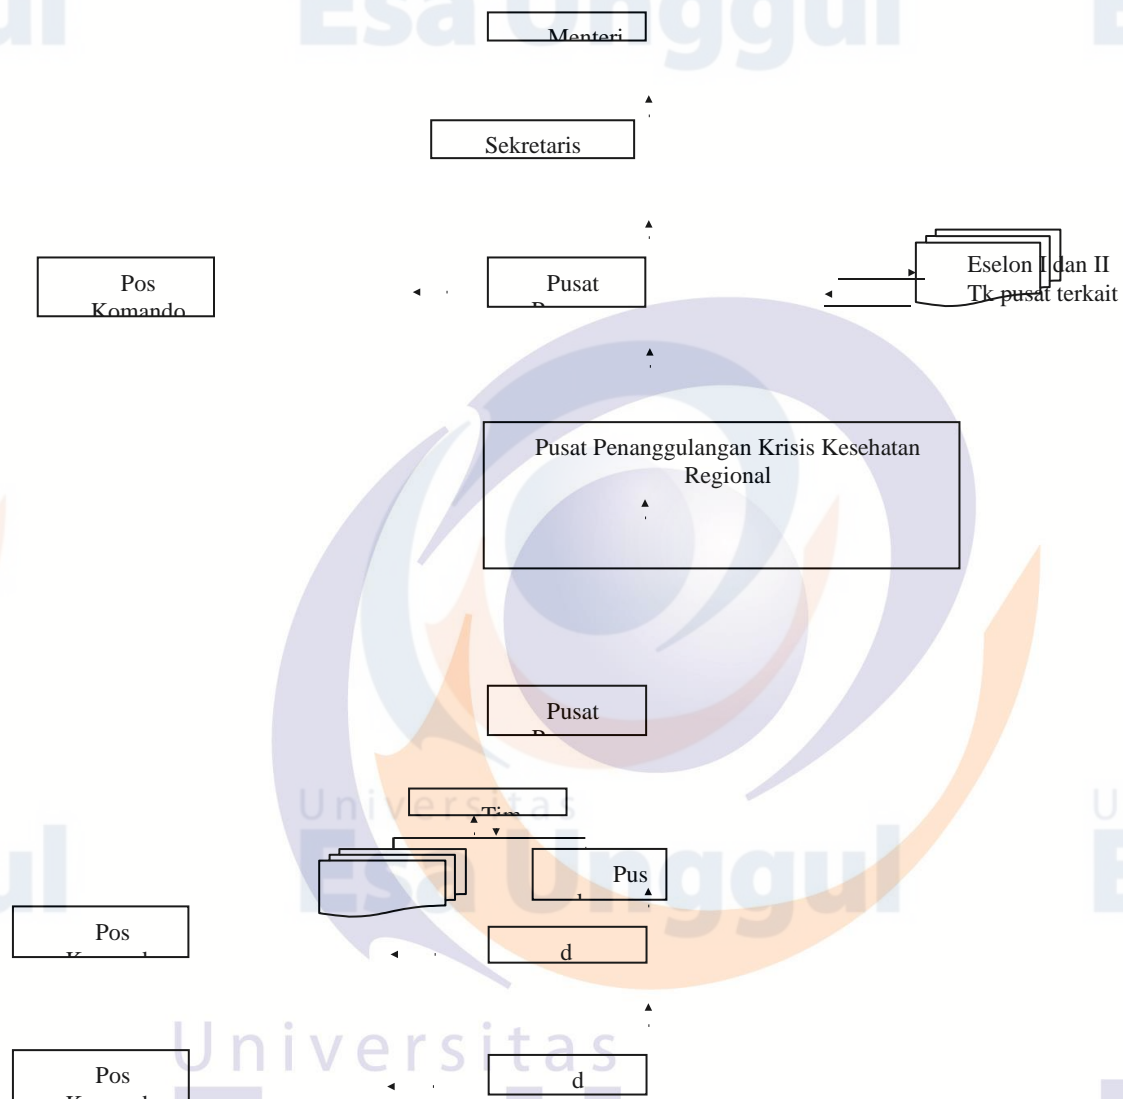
Esa Unggul

Menteri

Sekretaris

Pos Komando

Pusat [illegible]

Eselon I dan II Tk pusat terkait

Pusat Penanggulangan Krisis Kesehatan Regional

Pusat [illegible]

Universitas

Tim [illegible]

Esa Unggul

Pus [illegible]

Pos Komand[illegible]

d

Universitas

Pos Komand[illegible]

d